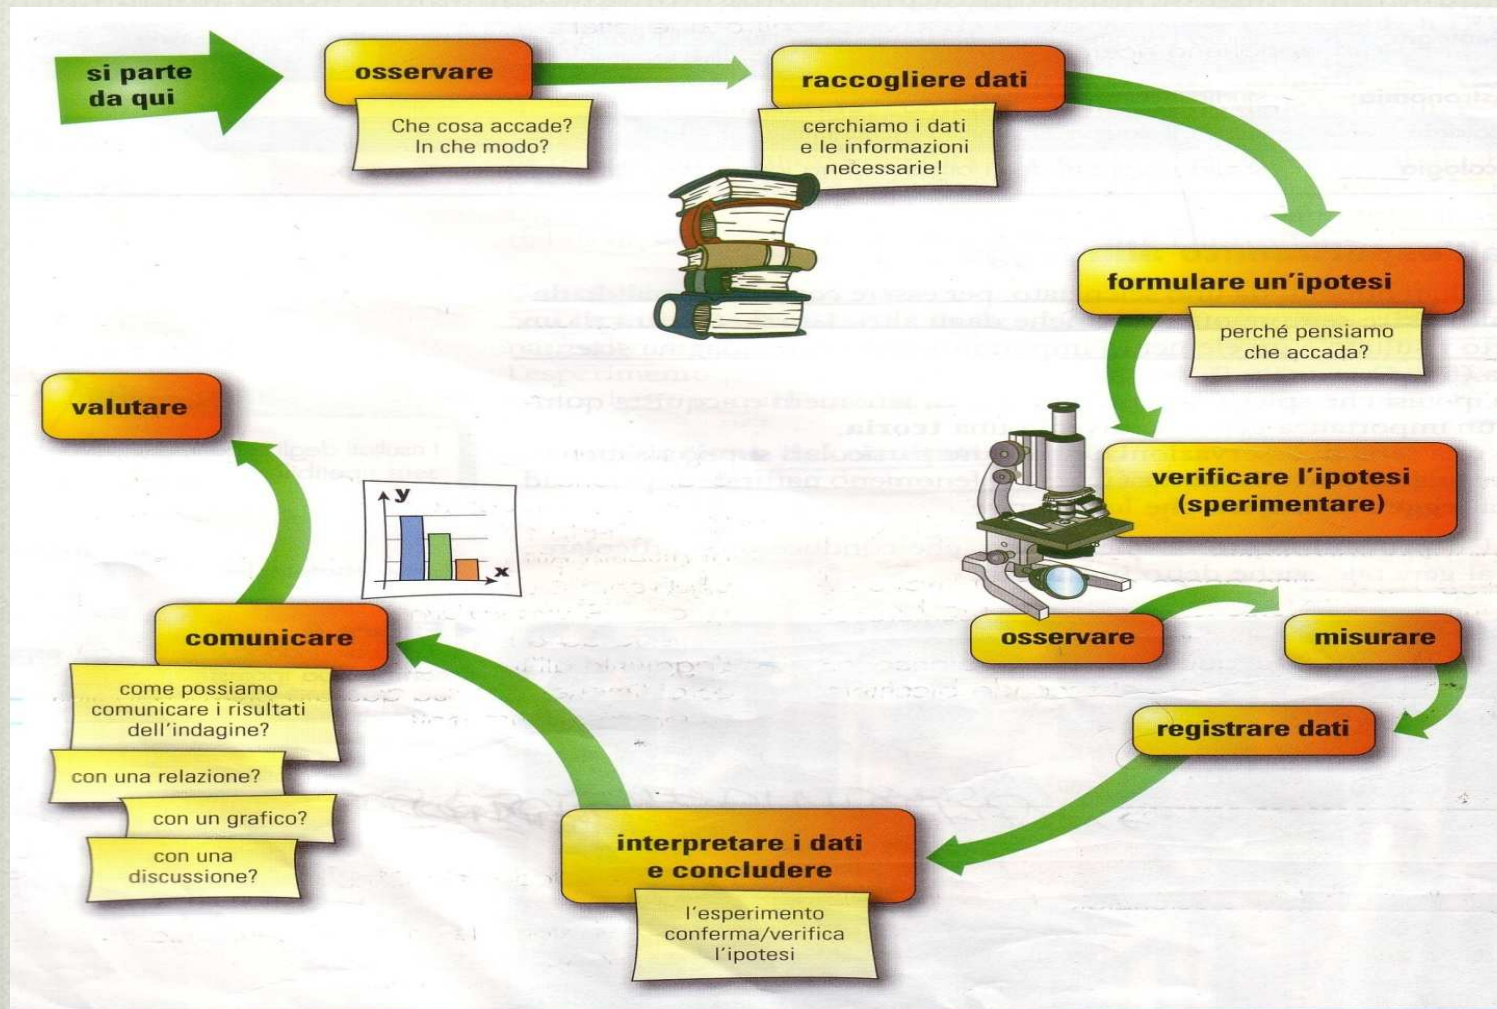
si parte da qui

osservare

Che cosa accade? In che modo?

raccogliere dati

cerchiamo i dati e le informazioni necessarie!

formulare un'ipotesi

perché pensiamo che accada?

verificare l'ipotesi (sperimentare)

osservare

misurare

registrare dati

interpretare i dati e concludere

l'esperimento conferma/verifica l'ipotesi

comunicare

come possiamo comunicare i risultati dell'indagine?

con una relazione?

con un grafico?

con una discussione?

valutare

y

x